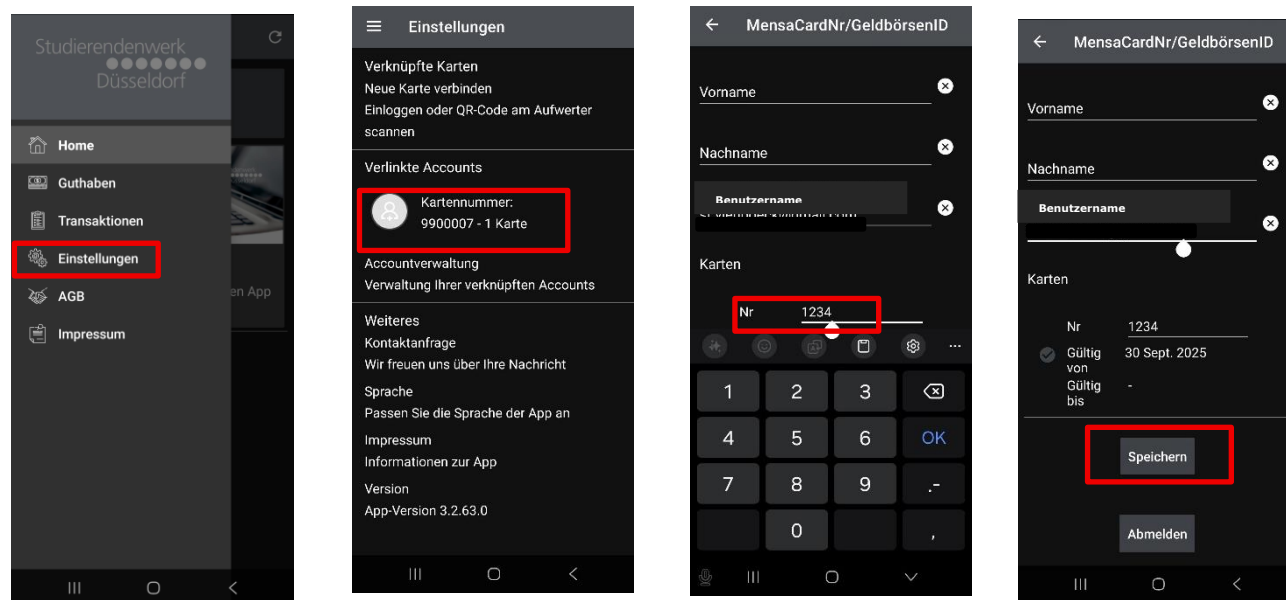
Studierendenwerk
Düsseldorf

Home
Guthaben
Transaktionen
Einstellungen
AGB
Impressum

en App

Einstellungen

Verknüpfte Karten
Neue Karte verbinden
Einloggen oder QR-Code am Aufwerter scannen

Verlinkte Accounts
Kartennummer:
9900007 - 1 Karte

Accountverwaltung
Verwaltung Ihrer verknüpften Accounts

Weiteres
Kontaktanfrage
Wir freuen uns über Ihre Nachricht
Sprache
Passen Sie die Sprache der App an
Impressum
Informationen zur App
Version
App-Version 3.2.63.0

MensaCardNr/GeldbörsenID

Vorname
Nachname
Benutzername
Karten
Nr 1234

1 2 3
4 5 6 OK
7 8 9 .-
0 ,

MensaCardNr/GeldbörsenID

Vorname
Nachname
Benutzername
Karten
Nr 1234
Gültig von 30 Sept. 2025
Gültig bis -

Speichern

Abmelden